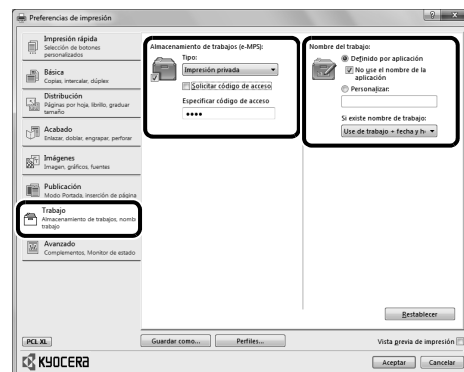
Preferencias de impresión

?
X

Impresión rápida
Selección de botones personalizados

Básica
Copias, intercalar, dúplex

Distribución
Páginas por hoja, librillo, graduar tamaño

Acabado
Enlazar, doblar, engrapar, perforar

Imágenes
Imagen, gráficos, fuentes

Publicación
Modo Portada, inserción de página

Trabajo
Almacenamiento de trabajos, nombre trabajo

Avanzado
Complementos, Monitor de estado

Almacenamiento de trabajos (e-MPS):
Tipo:
Impresión privada
Solicitar código de acceso
Especificar código de acceso
••••

Nombre del trabajo:
Definido por aplicación
No use el nombre de la aplicación
Personalizar:
Si existe nombre de trabajo:
Use de trabajo + fecha y h

Restablecer

PCL XL
Guardar como...
Perfiles...
Vista previa de impresión
KYOCERA
Aceptar
Cancelar